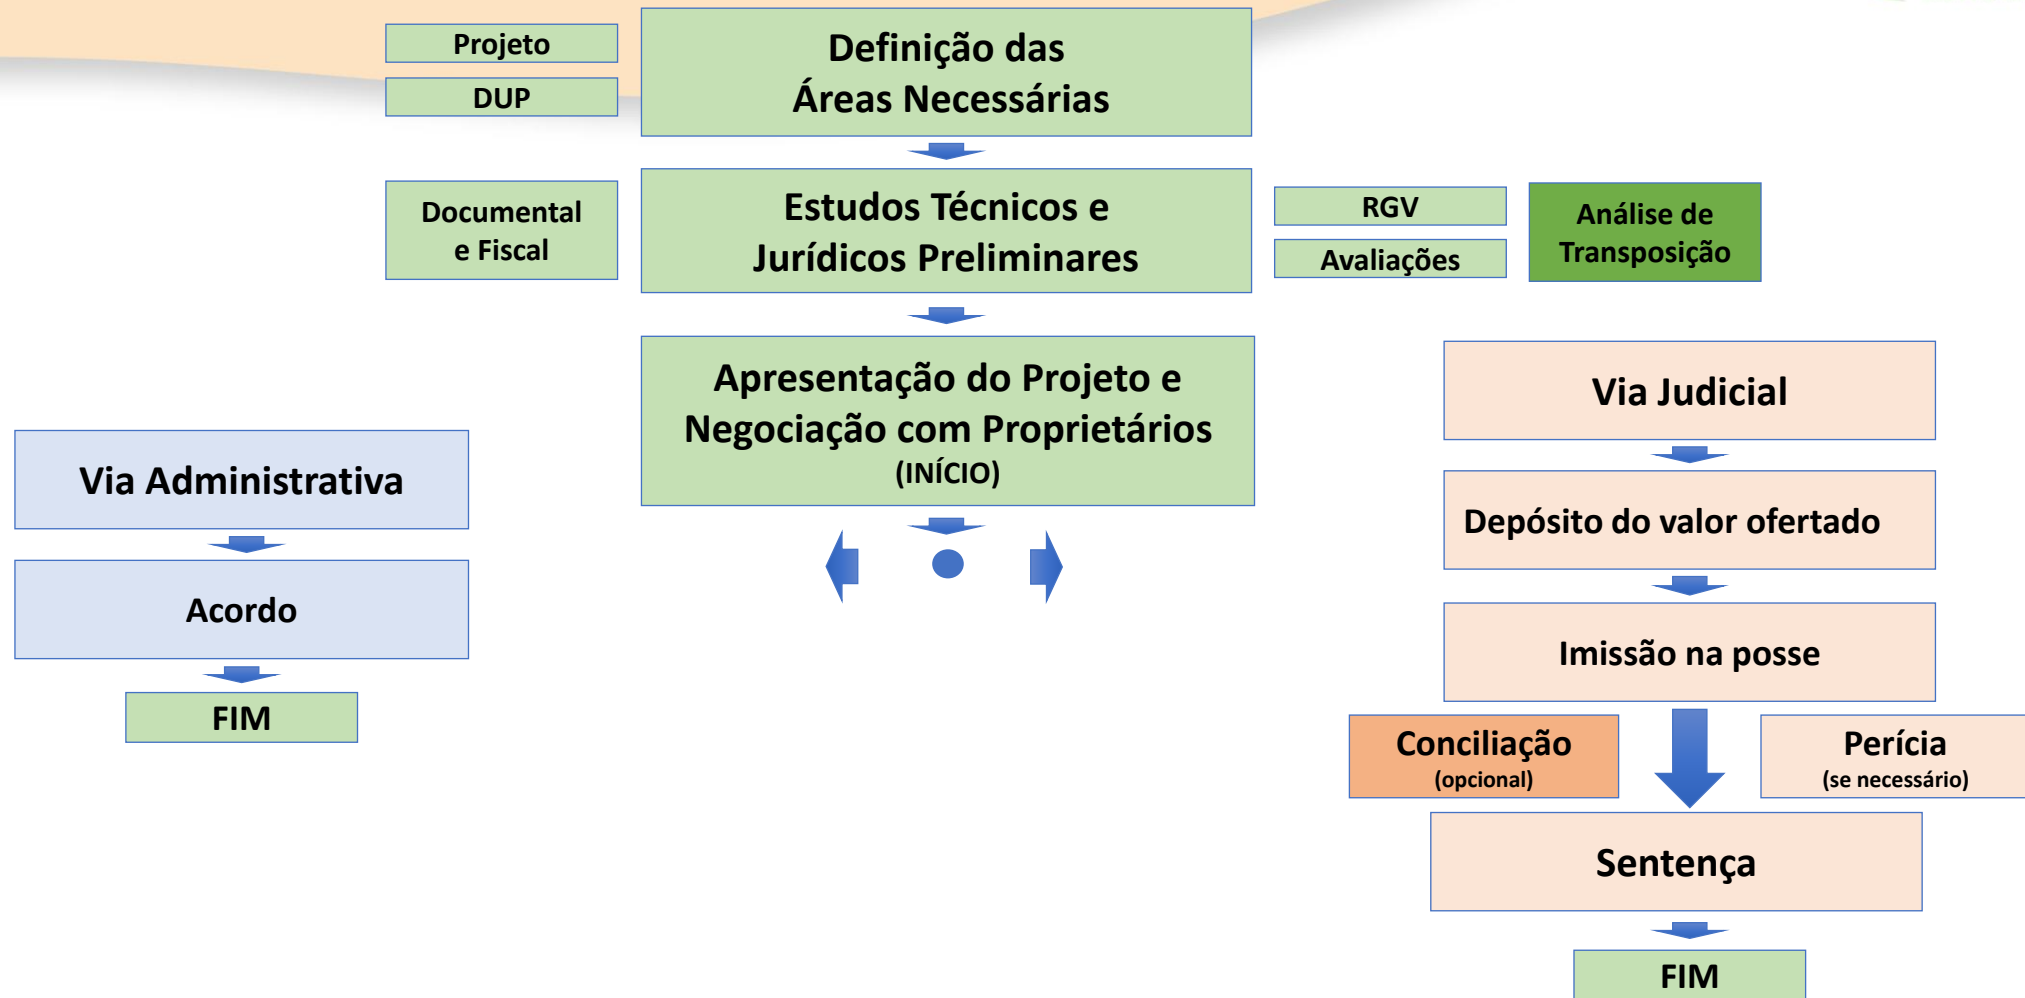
Projeto

DUP

Definição das
Áreas Necessárias

Documental
e Fiscal

Estudos Técnicos e
Jurídicos Preliminares

RGV

Avaliações

Análise de
Transposição

Apresentação do Projeto e
Negociação com Proprietários
(INÍCIO)

Via Administrativa

Acordo

FIM

Via Judicial

Depósito do valor ofertado

Imissão na posse

Conciliação
(opcional)

Perícia
(se necessário)

Sentença

FIM